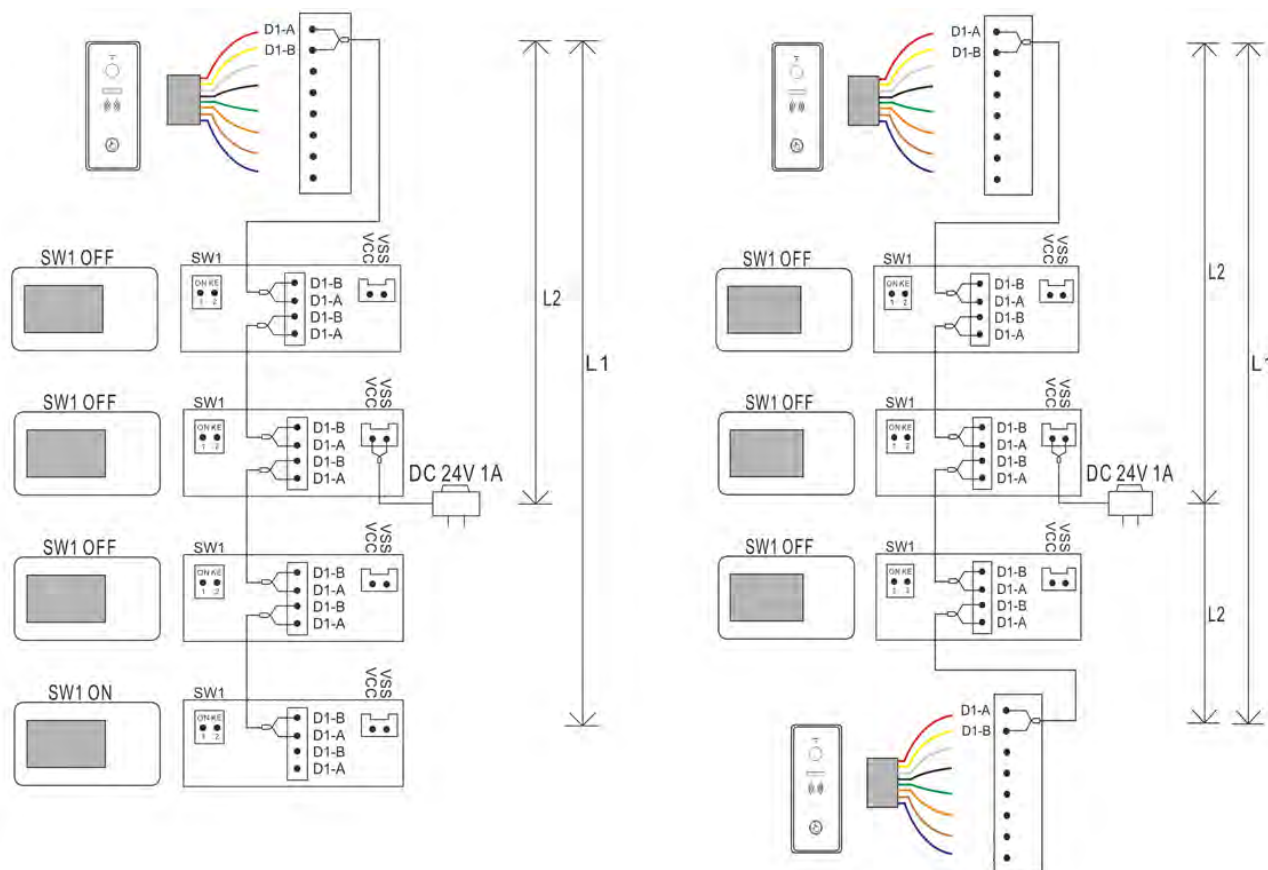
D1-A
D1-B

SW1 OFF
SW1
ON KE
1 2
VSS
VCC
D1-B
D1-A
D1-B
D1-A

SW1 OFF
SW1
ON KE
1 2
VSS
VCC
D1-B
D1-A
D1-B
D1-A
DC 24V 1A

SW1 OFF
SW1
ON KE
1 2
VSS
VCC
D1-B
D1-A
D1-B
D1-A

SW1 ON
SW1
ON KE
1 2
VSS
VCC
D1-B
D1-A
D1-B
D1-A

L2
L 1

D1-A
D1-B

SW1 OFF
SW1
ON KE
1 2
VSS
VCC
D1-B
D1-A
D1-B
D1-A

SW1 OFF
SW1
ON KE
1 2
VSS
VCC
D1-B
D1-A
D1-B
D1-A
DC 24V 1A

SW1 OFF
SW1
ON KE
1 2
VSS
VCC
D1-B
D1-A
D1-B
D1-A

D1-A
D1-B

L2
L2
L 1